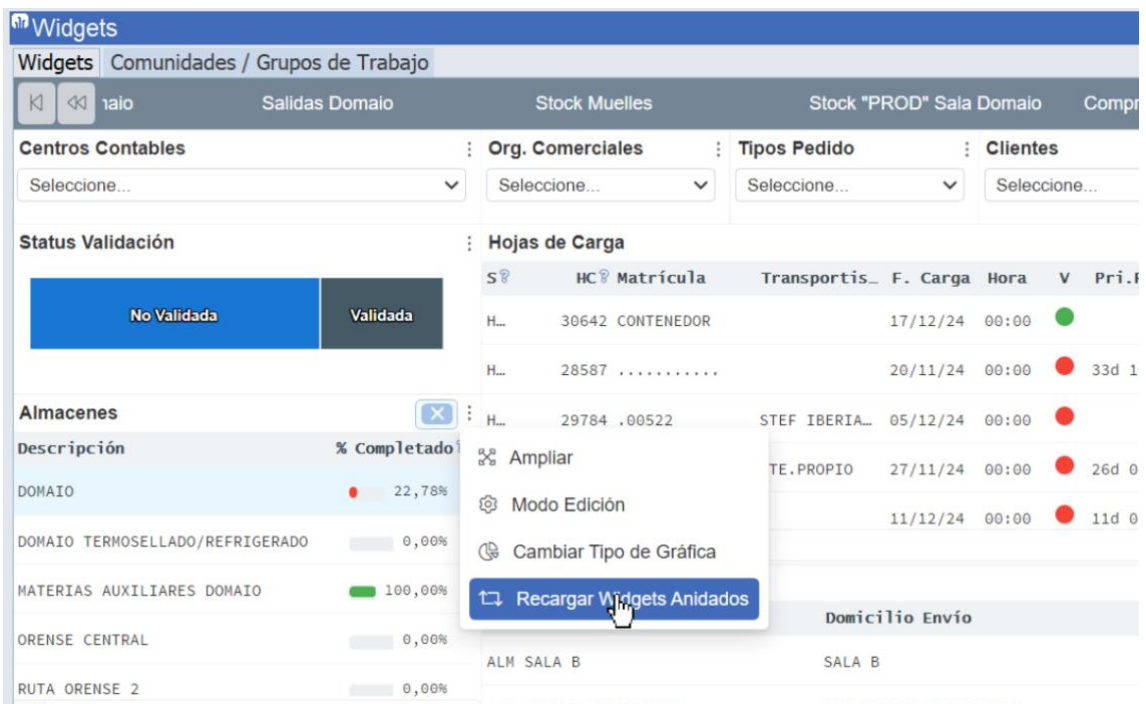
Widgets

Widgets | Comunidades / Grupos de Trabajo

naio | Salidas Domaio | Stock Muelles | Stock "PROD" Sala Domaio | Compr

Centros Contables
Seleccione...

Org. Comerciales
Seleccione...

Tipos Pedido
Seleccione...

Clientes
Seleccione...

Status Validación

No Validada | Validada

Hojas de Carga

| S | HC | Matrícula | Transportis… | F. Carga | Hora | V | Pri.F |
|---|---|---|---|---|---|---|---|
| H… | 30642 | CONTENEDOR | | 17/12/24 | 00:00 | | |
| H… | 28587 | ........... | | 20/11/24 | 00:00 | | 33d 1 |
| H… | 29784 | .00522 | STEF IBERIA… | 05/12/24 | 00:00 | | |
| | | | TE.PROPIO | 27/11/24 | 00:00 | | 26d 0 |
| | | | | 11/12/24 | 00:00 | | 11d 0 |

Almacenes

| Descripción | % Completado |
|---|---|
| DOMAIO | 22,78% |
| DOMAIO TERMOSELLADO/REFRIGERADO | 0,00% |
| MATERIAS AUXILIARES DOMAIO | 100,00% |
| ORENSE CENTRAL | 0,00% |
| RUTA ORENSE 2 | 0,00% |

Ampliar
Modo Edición
Cambiar Tipo de Gráfica
Recargar Widgets Anidados

Domicilio Envío
ALM SALA B | SALA B